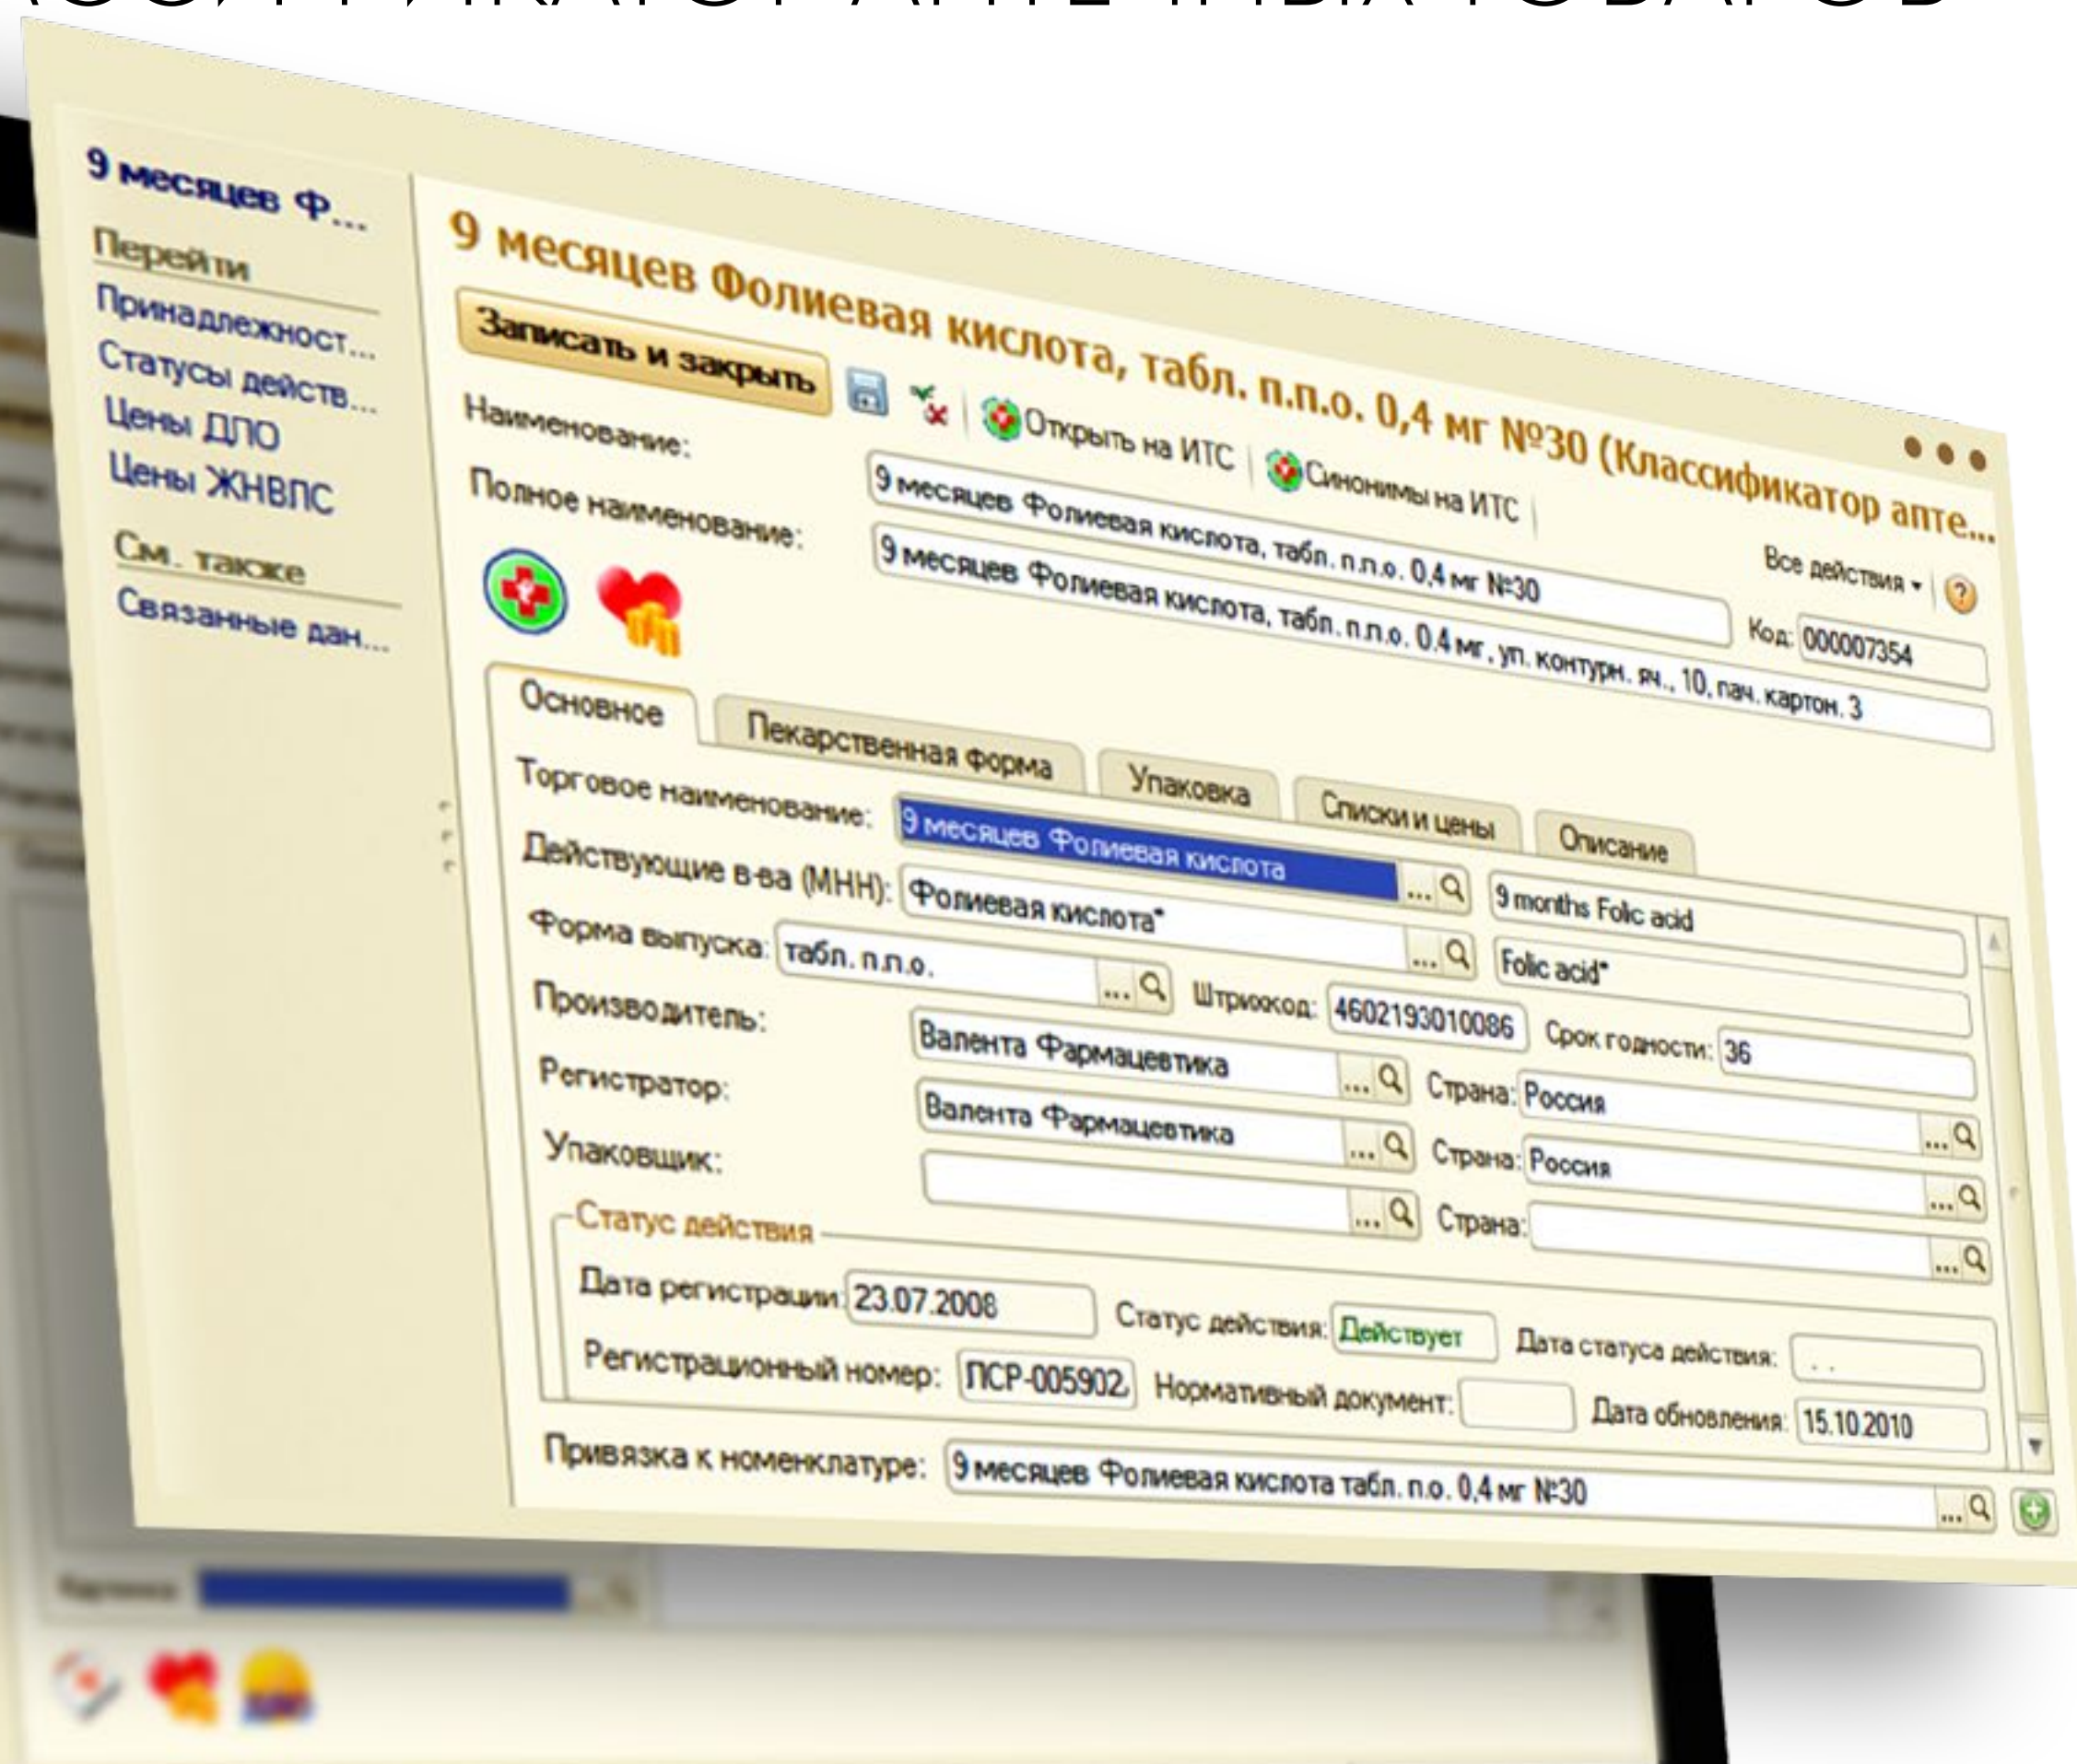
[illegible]

9 месяцев ф...
Перейти
Принадлежност...
Статусы действ...
Цены ДЛО
Цены ЖНВЛС
См. также
Связанные дан...

9 месяцев Фолиевая кислота, табл. п.п.о. 0,4 мг №30 (Классификатор апте...

Записать и закрыть
Открыть на ИТС
Синонимы на ИТС
Все действия
?

Наименование: 9 месяцев Фолиевая кислота, табл. п.п.о. 0,4 мг №30
Код: 000007354
Полное наименование: 9 месяцев Фолиевая кислота, табл. п.п.о. 0.4 мг, уп. контурн. яч., 10, пач. картон. 3

Основное
Лекарственная форма
Упаковка
Списки и цены
Описание

Торговое наименование: 9 месяцев Фолиевая кислота
9 months Folic acid
Действующие в-ва (МНН): Фолиевая кислота*
Folic acid*
Форма выпуска: табл. п.п.о.
Штрихкод: 4602193010086
Срок годности: 36
Производитель: Валента Фармацевтика
Страна: Россия
Регистратор: Валента Фармацевтика
Страна: Россия
Упаковщик:
Страна:

Статус действия
Дата регистрации: 23.07.2008
Статус действия: Действует
Дата статуса действия: . .
Регистрационный номер: ЛСР-005902
Нормативный документ:
Дата обновления: 15.10.2010

Привязка к номенклатуре: 9 месяцев Фолиевая кислота табл. п.о. 0,4 мг №30